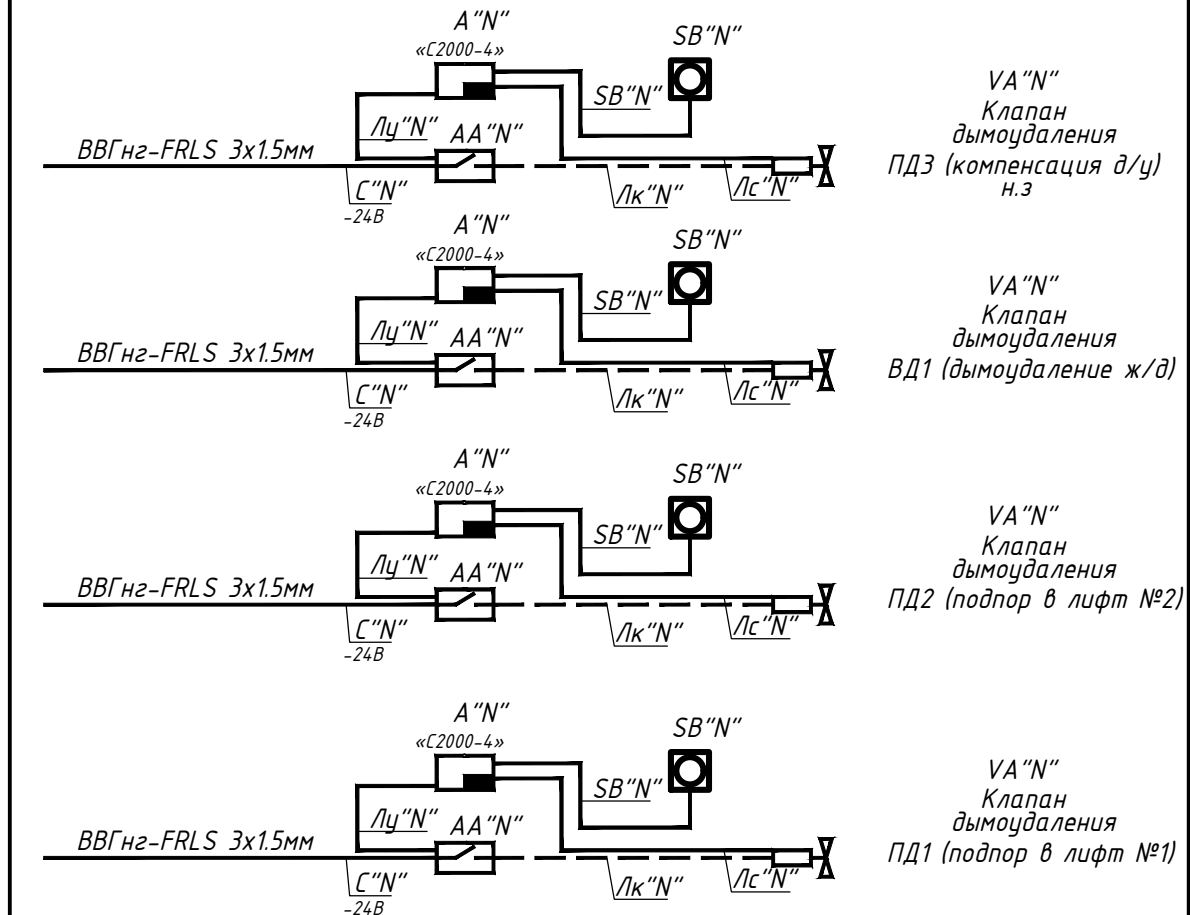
A"N"
«С2000-4»
SB"N"
SB"N"
Лу"N"
AA"N"
ВВГнг-FRLS 3х1.5мм
С"N"
-24В
Лк"N"
Лс"N"
VA"N"
Клапан дымоудаления ПД3 (компенсация д/у) н.з

A"N"
«С2000-4»
SB"N"
SB"N"
Лу"N"
AA"N"
ВВГнг-FRLS 3х1.5мм
С"N"
-24В
Лк"N"
Лс"N"
VA"N"
Клапан дымоудаления ВД1 (дымоудаление ж/д)

A"N"
«С2000-4»
SB"N"
SB"N"
Лу"N"
AA"N"
ВВГнг-FRLS 3х1.5мм
С"N"
-24В
Лк"N"
Лс"N"
VA"N"
Клапан дымоудаления ПД2 (подпор в лифт №2)

A"N"
«С2000-4»
SB"N"
SB"N"
Лу"N"
AA"N"
ВВГнг-FRLS 3х1.5мм
С"N"
-24В
Лк"N"
Лс"N"
VA"N"
Клапан дымоудаления ПД1 (подпор в лифт №1)